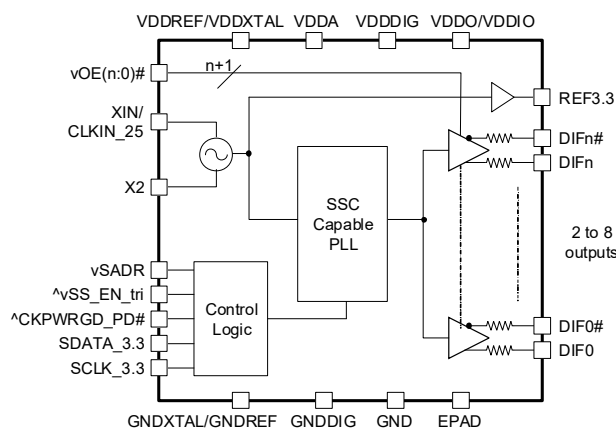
VDDREF/VDDXTAL VDDA VDDDIG VDDO/VDDIO

vOE(n:0)#

n+1

XIN/ CLKIN_25

X2

REF3.3

DIFn#

DIFn

SSC Capable PLL

2 to 8 outputs

vSADR

^vSS_EN_tri

^CKPWRGD_PD#

SDATA_3.3

SCLK_3.3

Control Logic

DIF0#

DIF0

GNDXTAL/GNDREF GNDDIG GND EPAD